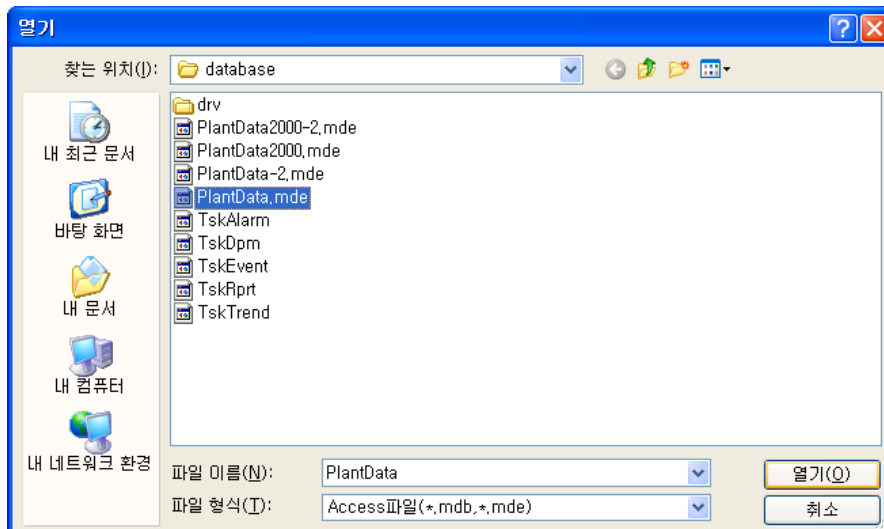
열기

찾는 위치(I): database

내 최근 문서
바탕 화면
내 문서
내 컴퓨터
내 네트워크 환경

drv
PlantData2000-2,mde
PlantData2000,mde
PlantData-2,mde
PlantData,mde
TskAlarm
TskDpm
TskEvent
TskRprt
TskTrend

파일 이름(N): PlantData
파일 형식(T): Access파일(*,mdb,*,mde)

열기(O)
취소